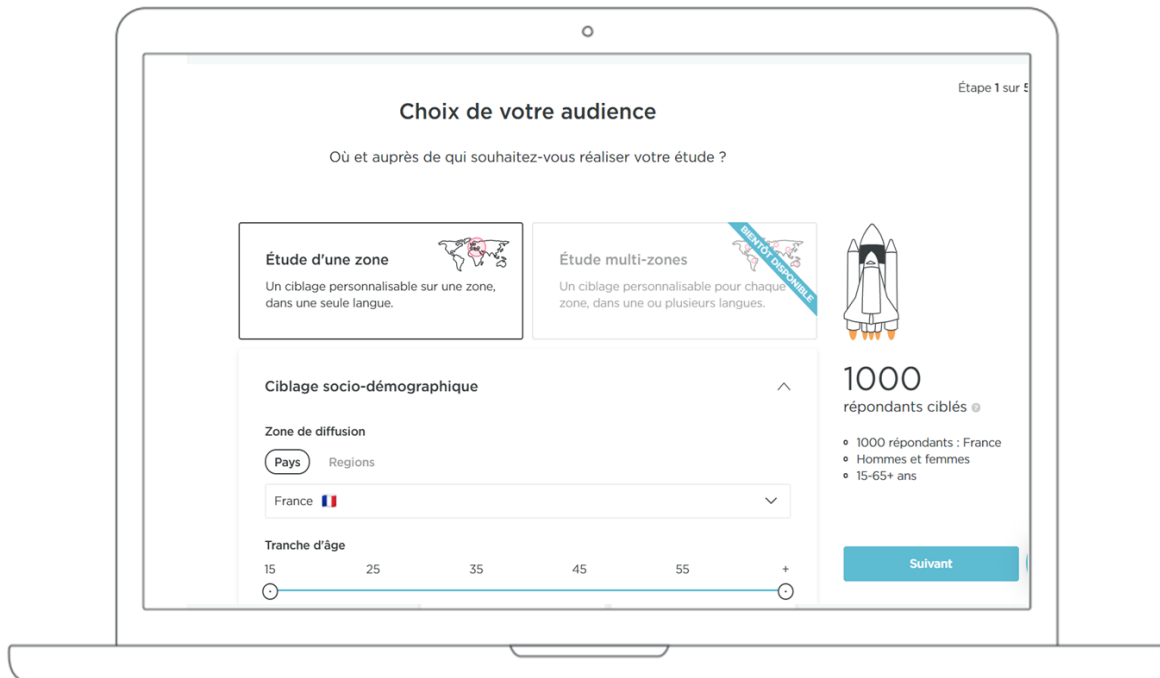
Étape 1 sur 5

Choix de votre audience

Où et auprès de qui souhaitez-vous réaliser votre étude ?

Étude d'une zone
Un ciblage personnalisable sur une zone, dans une seule langue.

Étude multi-zones
Un ciblage personnalisable pour chaque zone, dans une ou plusieurs langues.

BIENTÔT DISPONIBLE

Ciblage socio-démographique

Zone de diffusion

Pays Regions

France

Tranche d'âge

15 25 35 45 55 +

1000
répondants ciblés

- 1000 répondants : France
- Hommes et femmes
- 15-65+ ans

Suivant